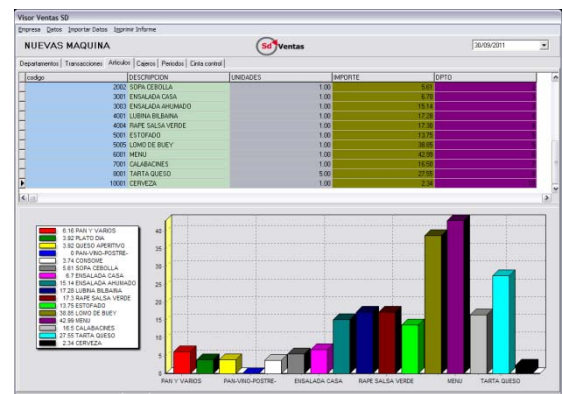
Visor Ventas SD

Empresa Datos Importar Datos Imprimir Informe

NUEVAS MAQUINA

Sd Ventas

30/09/2011

Departamentos | Transacciones | Articulos | Cajeros | Periodos | Cinta control

| codigo | DESCRIPCION | UNIDADES | IMPORTE | DPTO |
|---|---|---|---|---|
| 2002 | SOPA CEBOLLA | 1.00 | 5.61 | |
| 3001 | ENSALADA CASA | 1.00 | 6.70 | |
| 3003 | ENSALADA AHUMADO | 1.00 | 15.14 | |
| 4001 | LUBINA BILBAINA | 1.00 | 17.28 | |
| 4004 | RAPE SALSA VERDE | 1.00 | 17.30 | |
| 5001 | ESTOFADO | 1.00 | 13.75 | |
| 5005 | LOMO DE BUEY | 1.00 | 38.85 | |
| 6001 | MENU | 1.00 | 42.99 | |
| 7001 | CALABACINES | 1.00 | 16.50 | |
| 8001 | TARTA QUESO | 5.00 | 27.55 | |
| 10001 | CERVEZA | 1.00 | 2.34 | |

6.16 PAN Y VARIOS
3.92 PLATO DIA
3.92 QUESO APERITIVO
0 PAN-VINO-POSTRE-
3.74 CONSOME
5.61 SOPA CEBOLLA
6.7 ENSALADA CASA
15.14 ENSALADA AHUMADO
17.28 LUBINA BILBAINA
17.3 RAPE SALSA VERDE
13.75 ESTOFADO
38.85 LOMO DE BUEY
42.99 MENU
16.5 CALABACINES
27.55 TARTA QUESO
2.34 CERVEZA

45
40
35
30
25
20
15
10
5
0

PAN Y VARIOS
PAN-VINO-POSTRE-
ENSALADA CASA
RAPE SALSA VERDE
MENU
TARTA QUESO